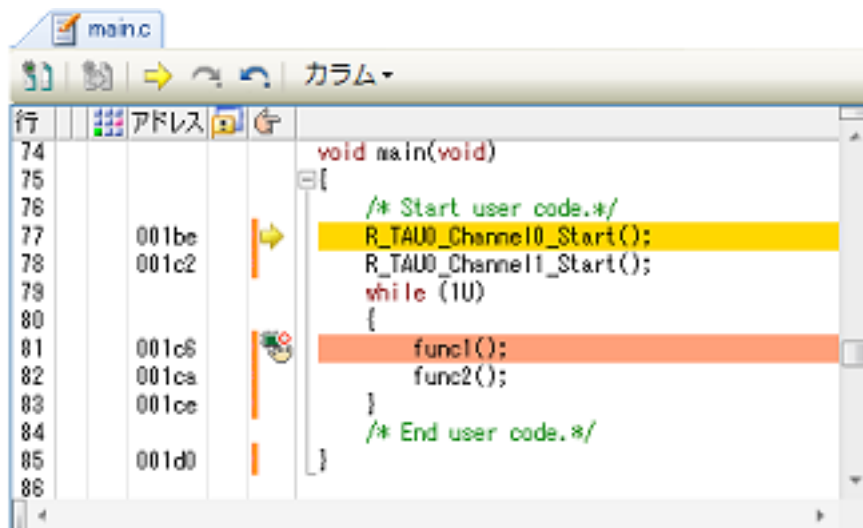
main.c

カラム

| 行 | | アドレス | | | |
|---|---|---|---|---|---|
| 74 | | | | | void main(void) |
| 75 | | | | | { |
| 76 | | | | | /* Start user code.*/ |
| 77 | | 001be | | | R_TAU0_Channel0_Start(); |
| 78 | | 001c2 | | | R_TAU0_Channel1_Start(); |
| 79 | | | | | while (1U) |
| 80 | | | | | { |
| 81 | | 001c6 | | | func1(); |
| 82 | | 001ca | | | func2(); |
| 83 | | 001ce | | | } |
| 84 | | | | | /* End user code.*/ |
| 85 | | 001d0 | | | } |
| 86 | | | | | |